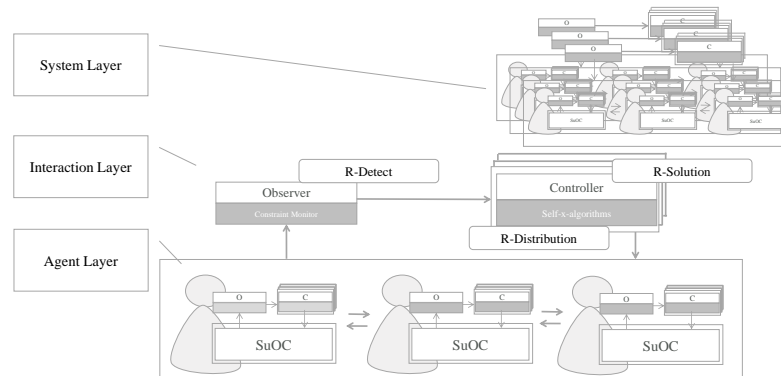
System Layer

O

C

O

C

O

C

SuOC

SuOC

SuOC

Interaction Layer

R-Detect

Observer

Constraint Monitor

Controller

R-Solution

Self-x-algorithms

R-Distribution

Agent Layer

O

C

SuOC

O

C

SuOC

O

C

SuOC